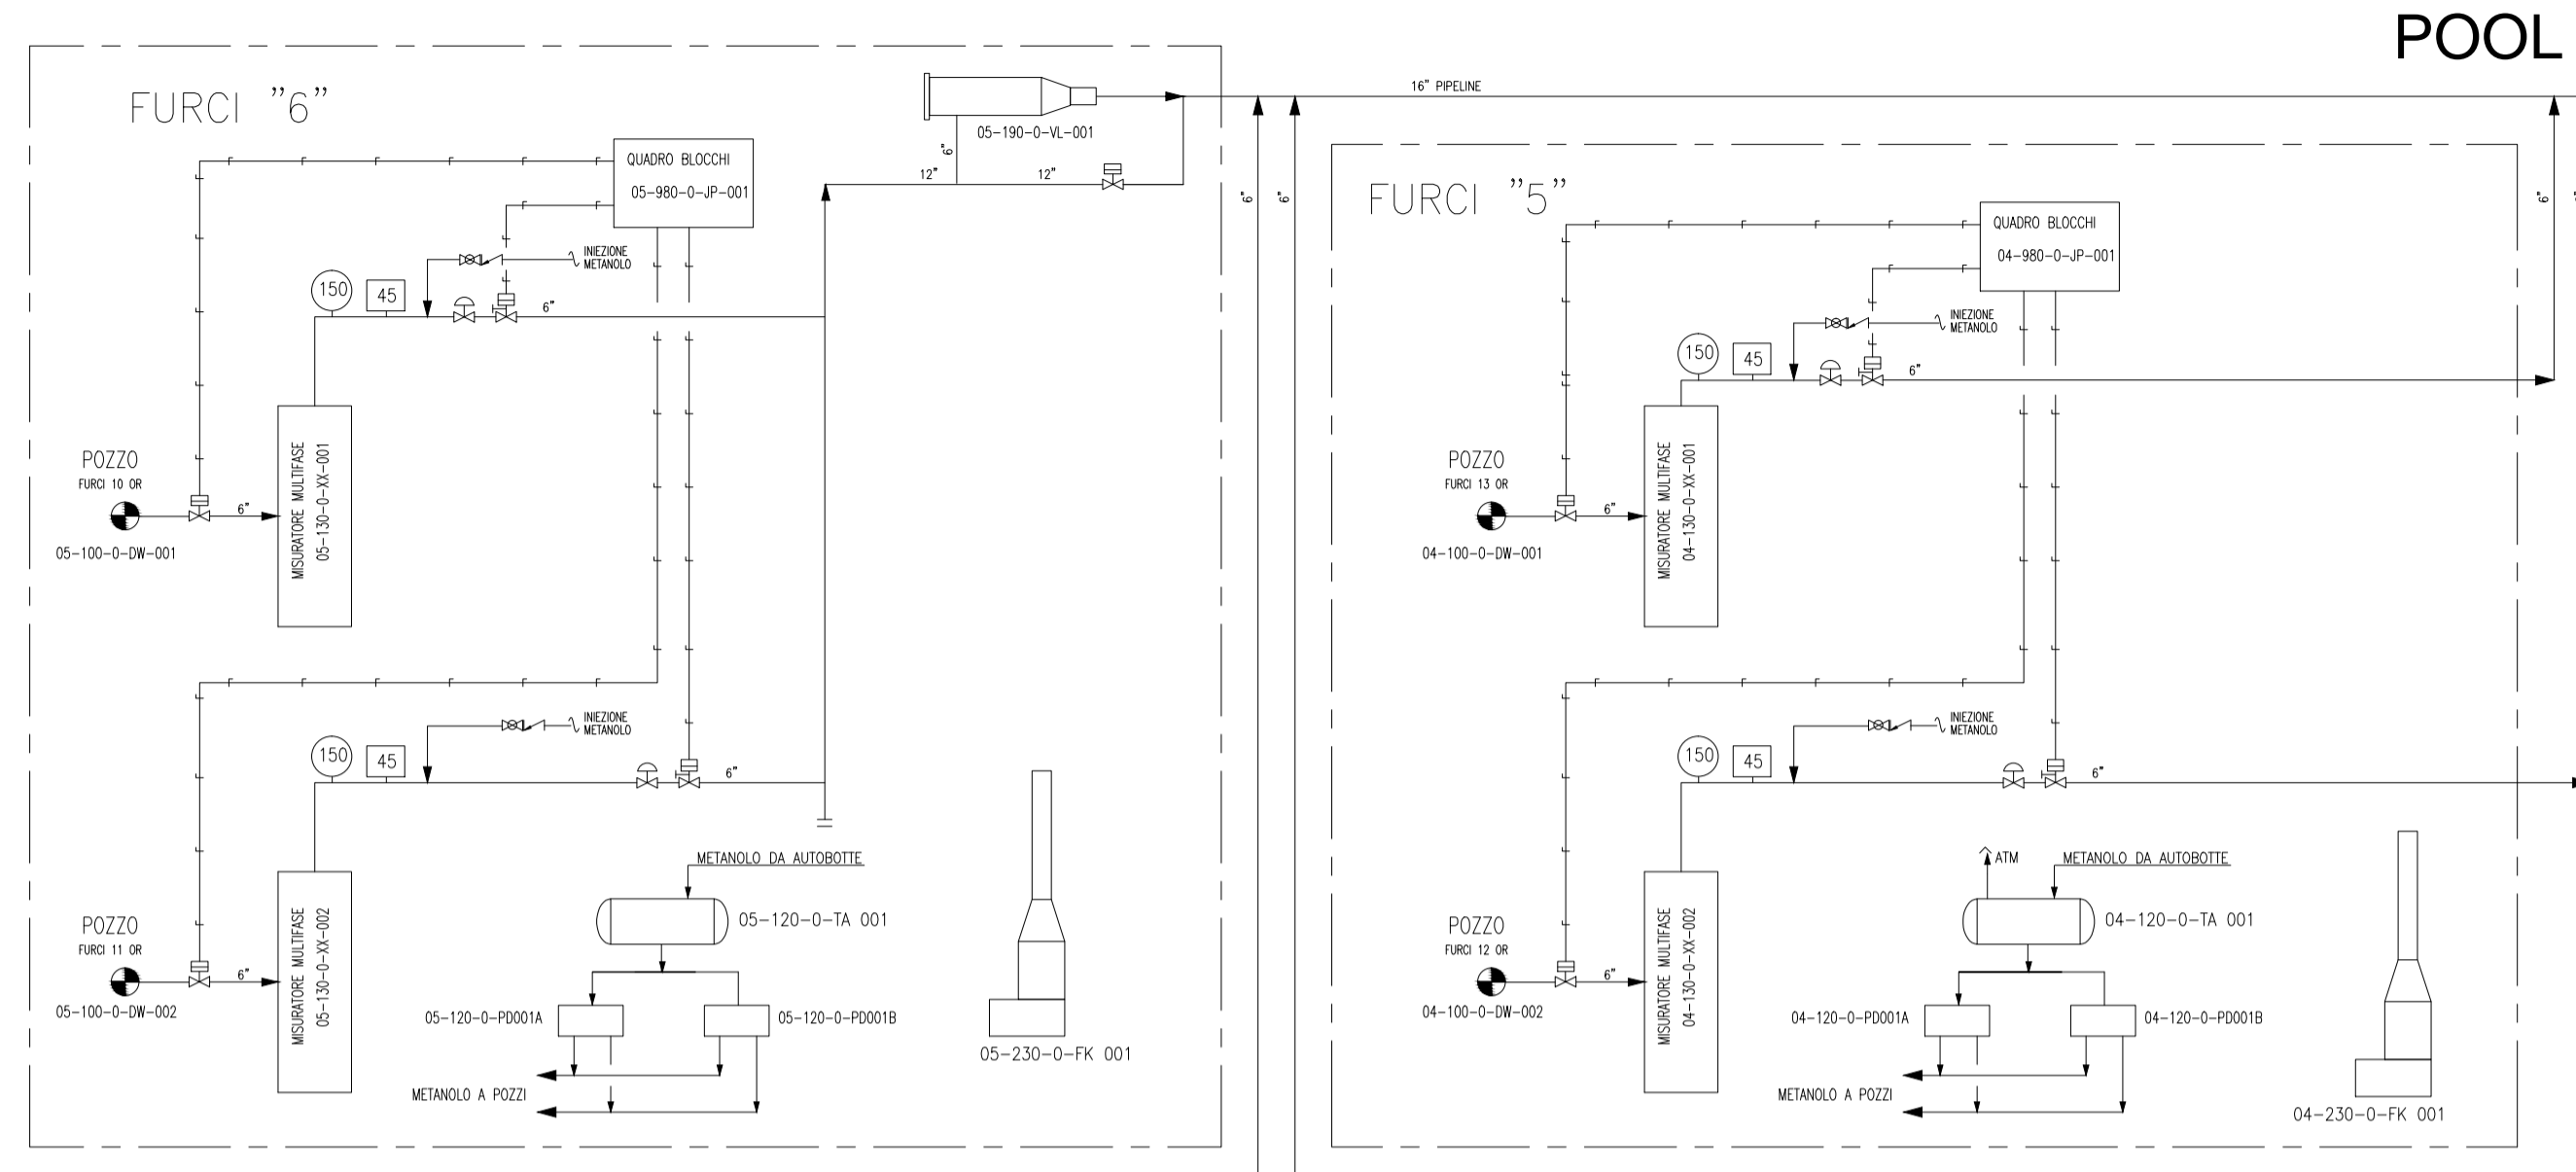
POOL

16" PIPELINE

FURCI "6"

05-190-0-VL-001

6"

12"

12"

QUADRO BLOCCHI
05-980-0-JP-001

INIEZIONE METANOLO

150

45

6"

POZZO
FURCI 10 OR

05-100-0-DW-001

6"

MISURATORE MULTIFASE
05-130-0-XX-001

INIEZIONE METANOLO

150

45

6"

POZZO
FURCI 11 OR

05-100-0-DW-002

6"

MISURATORE MULTIFASE
05-130-0-XX-002

METANOLO DA AUTOBOTTE

05-120-0-TA 001

05-120-0-PD001A

05-120-0-PD001B

METANOLO A POZZI

05-230-0-FK 001

6"

6"

FURCI "5"

QUADRO BLOCCHI
04-980-0-JP-001

INIEZIONE METANOLO

150

45

6"

POZZO
FURCI 13 OR

04-100-0-DW-001

6"

MISURATORE MULTIFASE
04-130-0-XX-001

INIEZIONE METANOLO

150

45

6"

POZZO
FURCI 12 OR

04-100-0-DW-002

6"

MISURATORE MULTIFASE
04-130-0-XX-002

ATM

METANOLO DA AUTOBOTTE

04-120-0-TA 001

04-120-0-PD001A

04-120-0-PD001B

METANOLO A POZZI

04-230-0-FK 001

6"